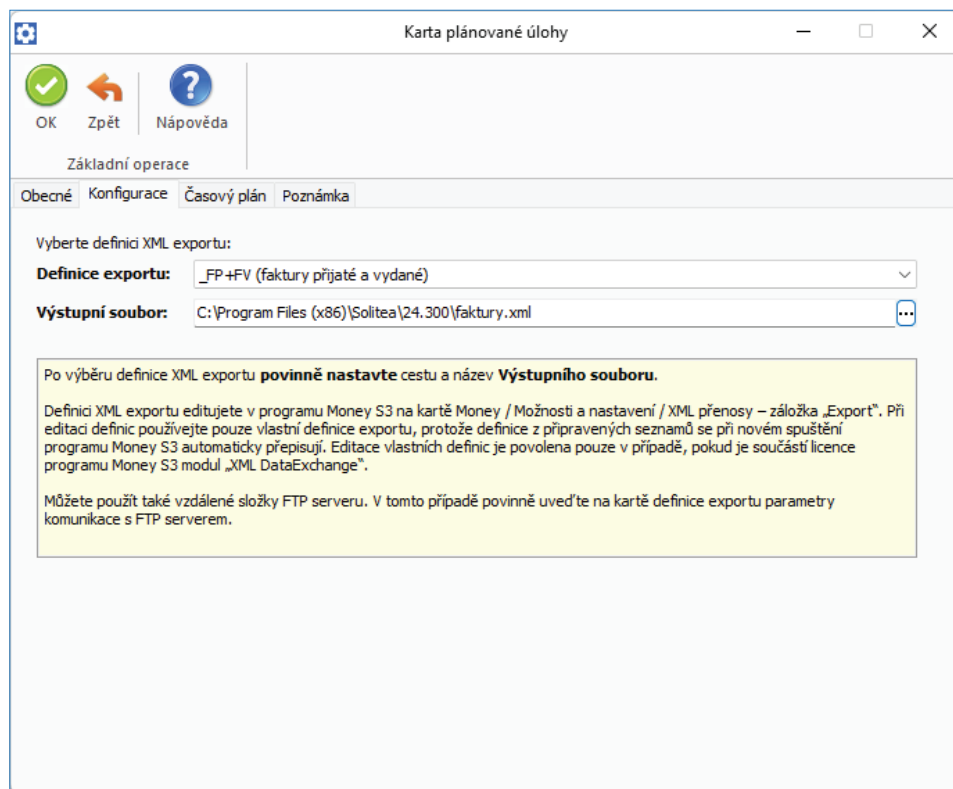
Karta plánované úlohy

OK Zpět Nápověda

Základní operace

Obecné Konfigurace Časový plán Poznámka

Vyberte definici XML exportu:

**Definice exportu:** _FP+FV (faktury přijaté a vydané)

**Výstupní soubor:** C:\Program Files (x86)\Solitea\24.300\faktury.xml ...

Po výběru definice XML exportu **povinně nastavte** cestu a název **Výstupního souboru**.

Definici XML exportu editujete v programu Money S3 na kartě Money / Možnosti a nastavení / XML přenosy – záložka „Export". Při editaci definic používejte pouze vlastní definice exportu, protože definice z připravených seznamů se při novém spuštění programu Money S3 automaticky přepisují. Editace vlastních definic je povolena pouze v případě, pokud je součástí licence programu Money S3 modul „XML DataExchange".

Můžete použít také vzdálené složky FTP serveru. V tomto případě povinně uveďte na kartě definice exportu parametry komunikace s FTP serverem.